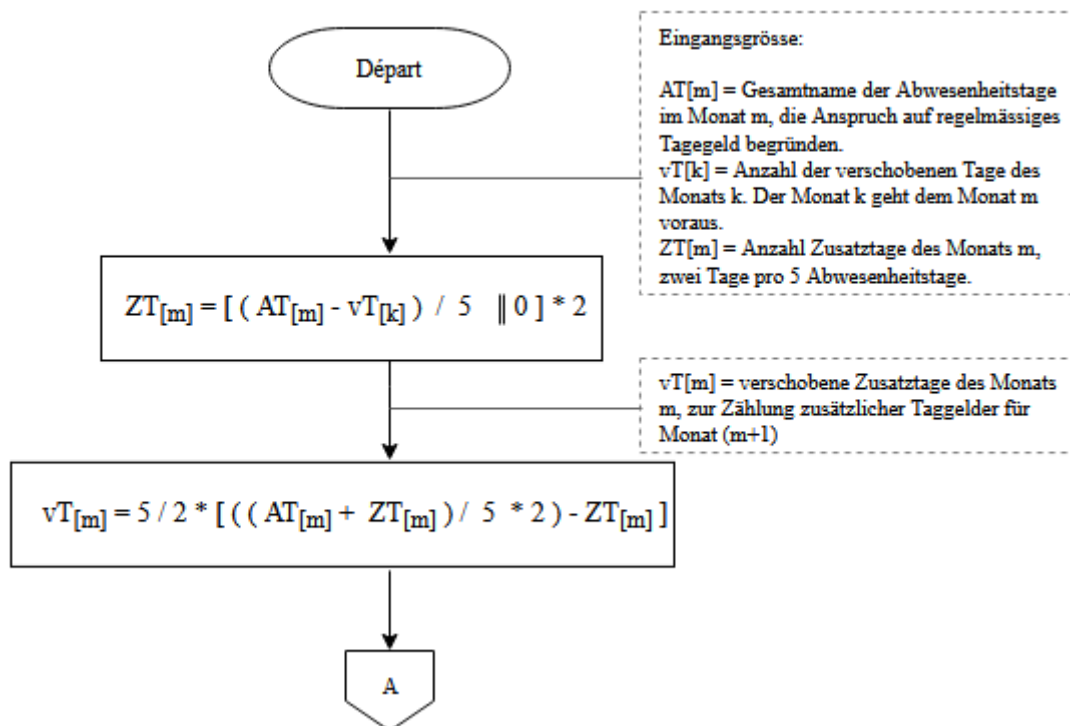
Départ

Eingangsgrösse:

AT[m] = Gesamtname der Abwesenheitstage im Monat m, die Anspruch auf regelmässiges Tagegeld begründen.
vT[k] = Anzahl der verschobenen Tage des Monats k. Der Monat k geht dem Monat m voraus.
ZT[m] = Anzahl Zusatztage des Monats m, zwei Tage pro 5 Abwesenheitstage.

$ZT_{[m]} = [ ( AT_{[m]} - vT_{[k]} ) / 5 \parallel 0 ] * 2$

vT[m] = verschobene Zusatztage des Monats m, zur Zählung zusätzlicher Taggelder für Monat (m+1)

$vT_{[m]} = 5 / 2 * [ ( ( AT_{[m]} + ZT_{[m]} ) / 5 * 2 ) - ZT_{[m]} ]$

A